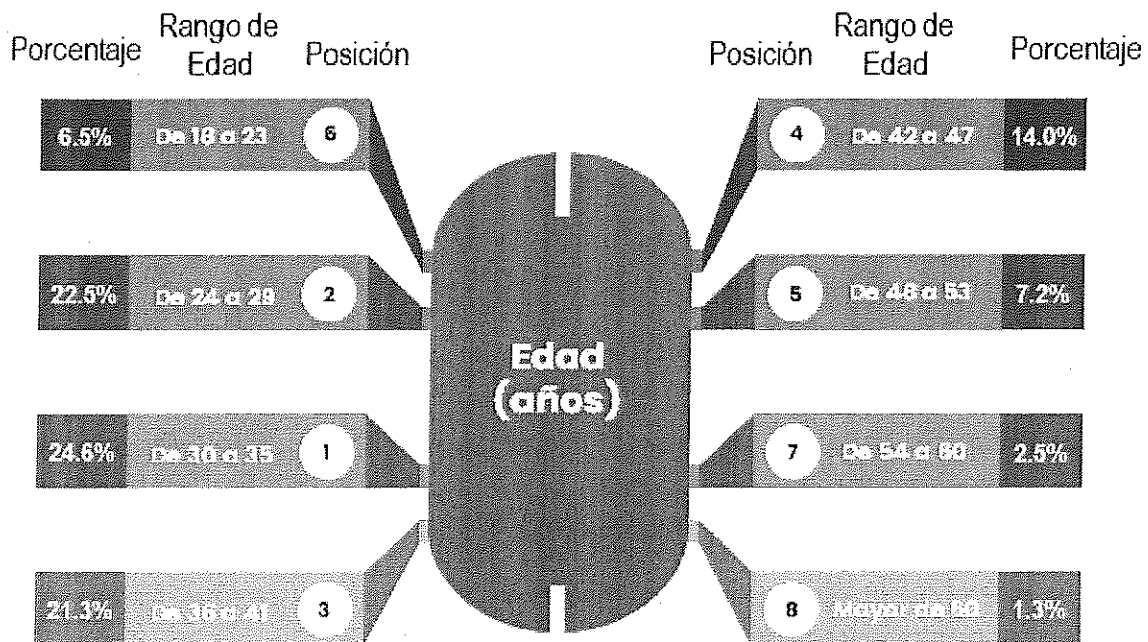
Porcentaje | Rango de Edad | Posición
6.5% | De 18 a 23 | 6
22.5% | De 24 a 29 | 2
24.6% | De 30 a 35 | 1
21.3% | De 36 a 41 | 3

Edad (años)

Posición | Rango de Edad | Porcentaje
4 | De 42 a 47 | 14.0%
5 | De 48 a 53 | 7.2%
7 | De 54 a 60 | 2.5%
8 | Mayor de 60 | 1.3%